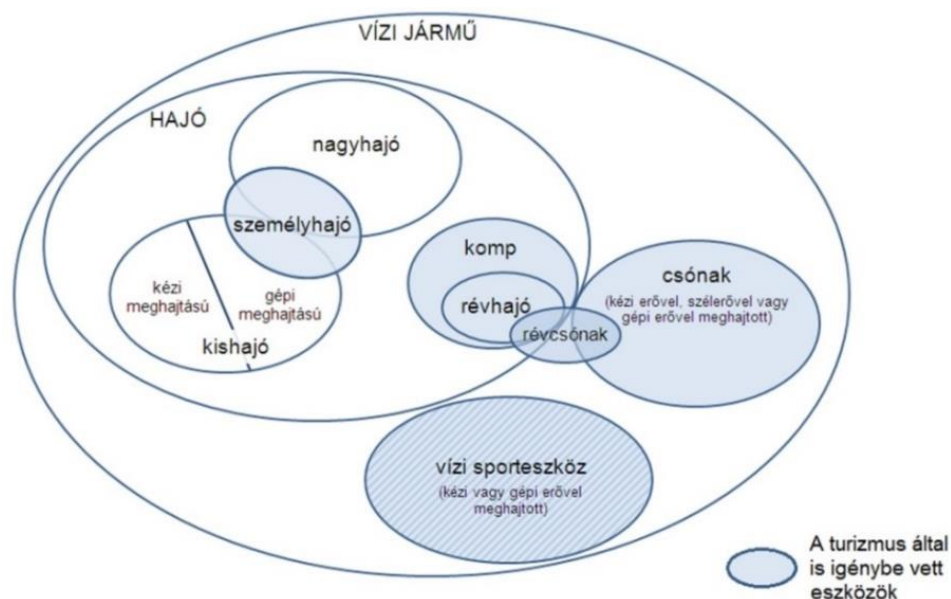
VÍZI JÁRMŰ

HAJÓ

nagyhajó

személyhajó

kézi meghajtású

gépi meghajtású

kishajó

komp

révhajó

révcsónak

csónak
(kézi erővel, szélerővel vagy gépi erővel meghajtott)

vízi sporteszköz
(kézi vagy gépi erővel meghajtott)

A turizmus által is igénybe vett eszközök